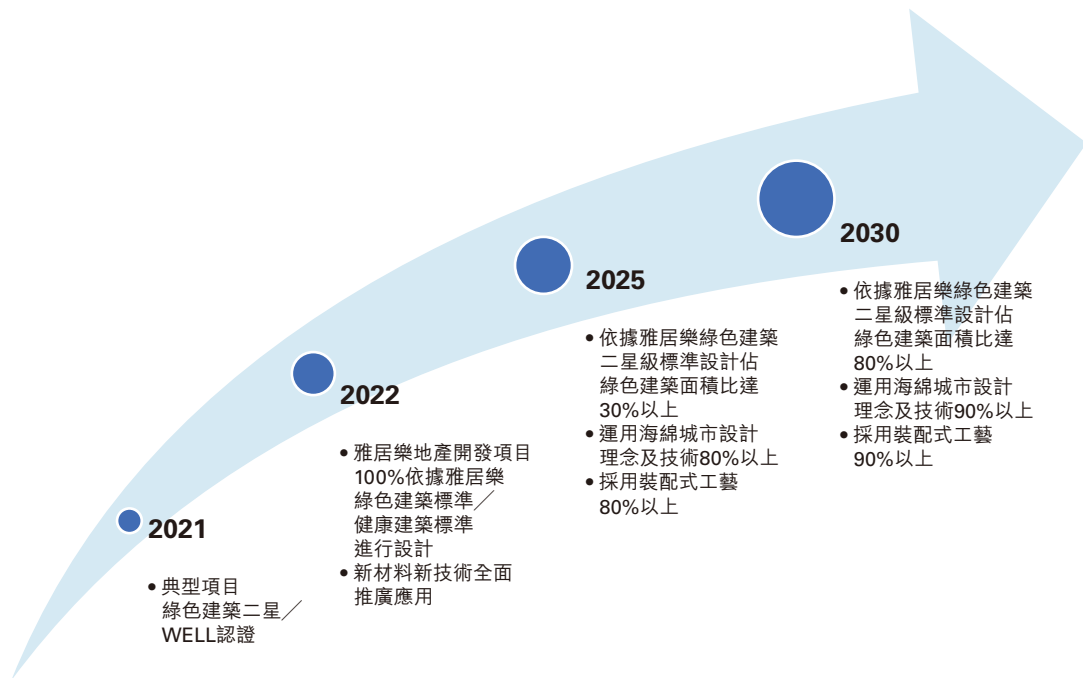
2030

• 依據雅居樂綠色建築二星級標準設計佔綠色建築面積比達80%以上
• 運用海綿城市設計理念及技術90%以上
• 採用裝配式工藝90%以上

2025

• 依據雅居樂綠色建築二星級標準設計佔綠色建築面積比達30%以上
• 運用海綿城市設計理念及技術80%以上
• 採用裝配式工藝80%以上

2022

• 雅居樂地產開發項目100%依據雅居樂綠色建築標準／健康建築標準進行設計
• 新材料新技術全面推廣應用

2021

• 典型項目綠色建築二星／WELL認證